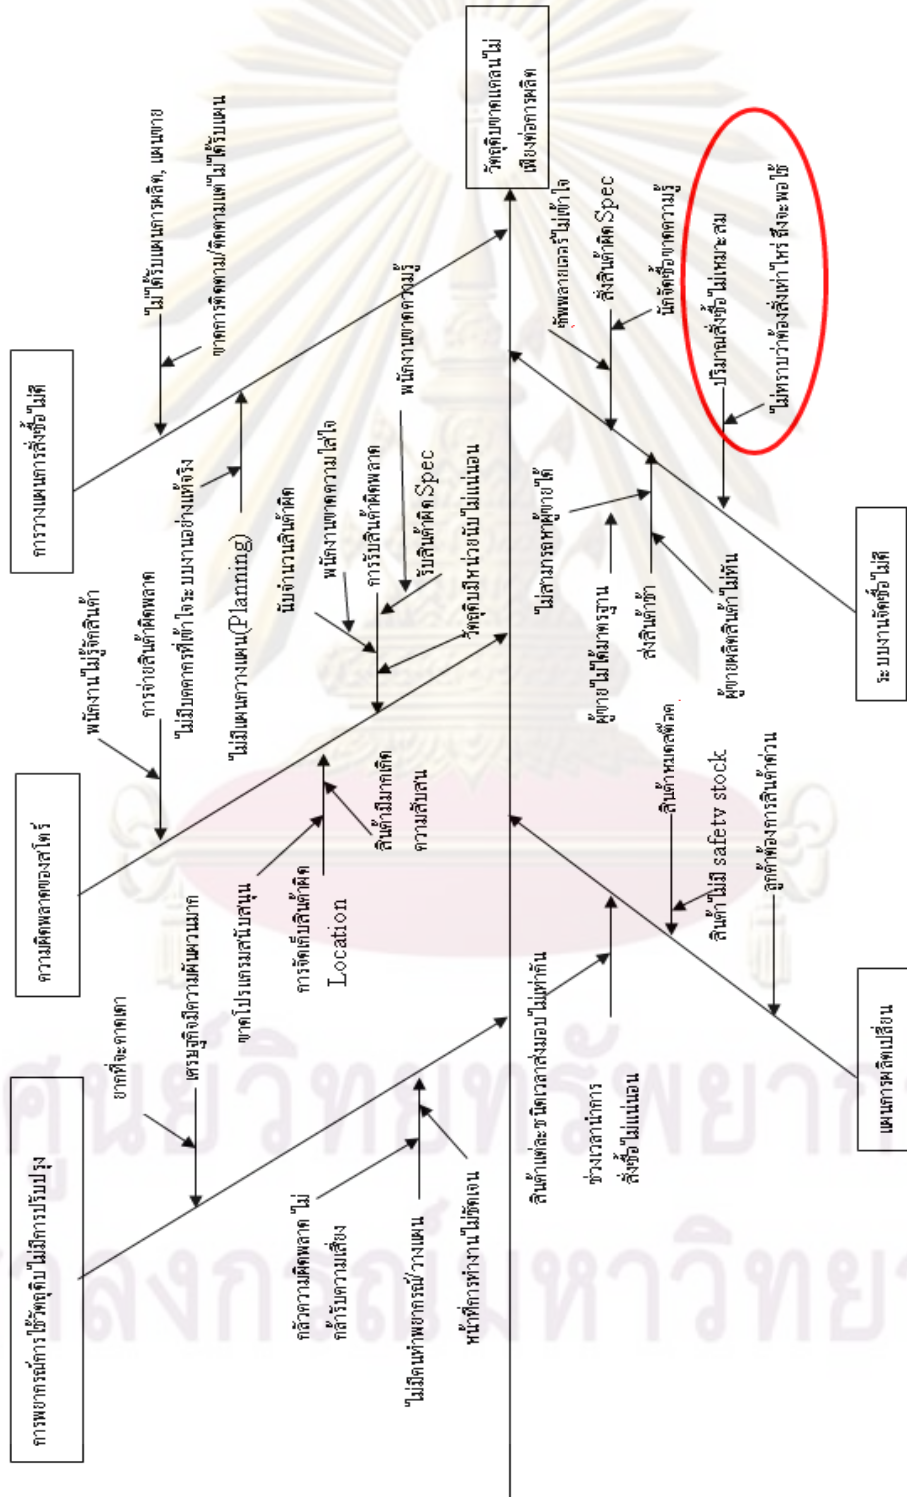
วัตถุดิบขาดแคลนไม่เพียงพอต่อการผลิต

การวางแผนการสั่งซื้อไม่ดี

ไม่ได้รับแผนการผลิต, แผนขาย

ขาดการติดตาม/ติดตามแต่ไม่ได้รับแผน

ไม่มีแผนการวางแผน(Planning)

ไม่มีบุคลากรที่เข้าใจระบบงานอย่างแท้จริง

ความผิดพลาดของสโตร์

พนักงานไม่รู้จักสินค้า

การจ่ายสินค้าผิดพลาด

นับจำนวนสินค้าผิด

พนักงานขาดความใส่ใจ

พนักงานขาดความรู้

การรับสินค้าผิดพลาด

รับสินค้าผิด Spec

วัตถุดิบมีหน่วยนับไม่แน่นอน

การจัดเก็บสินค้าผิด Location

สินค้ามีมากเกิดความสับสน

การพยากรณ์การใช้วัตถุดิบไม่มีการปรับปรุง

ยากที่จะคาดเดา

เศรษฐกิจมีความผันผวนมาก

ขาดโปรแกรมสนับสนุน

กลัวความผิดพลาดไม่กล้ารับความเสี่ยง

ไม่มีคนทำพยากรณ์วางแผน

หน้าที่การทำงานไม่ชัดเจน

ระบบงานจัดซื้อไม่ดี

ซัพพลายเออร์ไม่เข้าใจ

สั่งสินค้าผิด Spec

นักจัดซื้อขาดความรู้

ปริมาณสั่งซื้อไม่เหมาะสม

ไม่ทราบว่าต้องสั่งเท่าไหร่ ถึงจะพอใช้

ไม่สามารถหาผู้ขายได้

ผู้ขายไม่ได้มาตรฐาน

ส่งสินค้าช้า

ผู้ขายผลิตสินค้าไม่ทัน

แผนการผลิตเปลี่ยน

สินค้าหมดสต็อค

สินค้าไม่มี safety stock

ลูกค้าต้องการสินค้าด่วน

สินค้าแต่ละชนิดเวลาส่งมอบไม่เท่ากัน

ช่วงเวลาการสั่งซื้อไม่แน่นอน